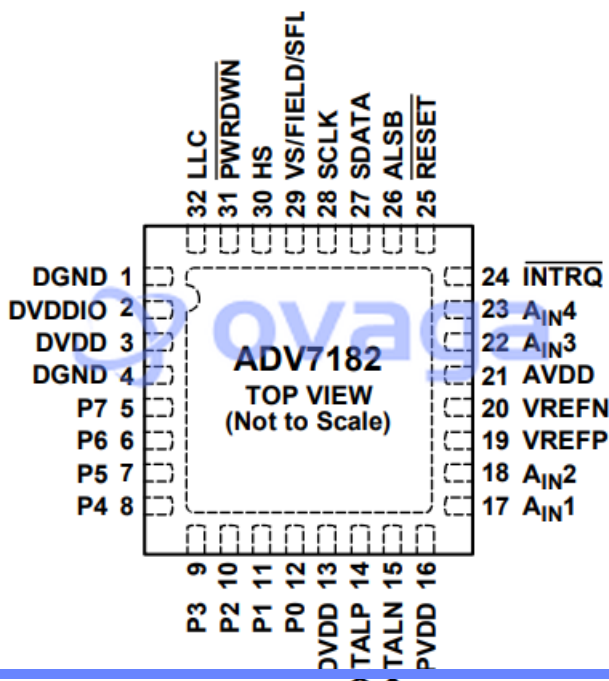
32 LLC
31 $\overline{PWRDWN}$
30 HS
29 VS/FIELD/SFL
28 SCLK
27 SDATA
26 ALSB
25 $\overline{RESET}$

DGND 1
DVDDIO 2
DVDD 3
DGND 4
P7 5
P6 6
P5 7
P4 8

24 $\overline{INTRQ}$
23 $A_{IN}4$
22 $A_{IN}3$
21 AVDD
20 VREFN
19 VREFP
18 $A_{IN}2$
17 $A_{IN}1$

ovaga

ADV7182
TOP VIEW
(Not to Scale)

9 P3
10 P2
11 P1
12 P0
13 DVDD
14 XTALP
15 XTALN
16 PVDD